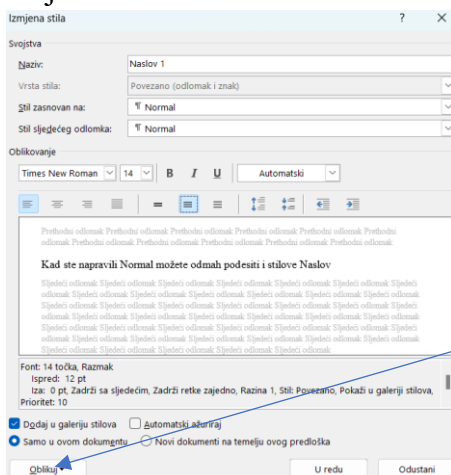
Izmjena stila ? ×

Svojstva

Naziv: Naslov 1

Vrsta stila: Povezano (odlomak i znak)

Stil zasnovan na: ¶ Normal

Stil sljedećeg odlomka: ¶ Normal

Oblikovanje

Times New Roman 14 B I U Automatski

Prethodni odlomak Prethodni odlomak Prethodni odlomak Prethodni odlomak Prethodni odlomak Prethodni odlomak Prethodni odlomak Prethodni odlomak Prethodni odlomak Prethodni odlomak

Kad ste napravili Normal možete odmah podesiti i stilove Naslov

Sljedeći odlomak Sljedeći odlomak Sljedeći odlomak Sljedeći odlomak Sljedeći odlomak Sljedeći odlomak Sljedeći odlomak Sljedeći odlomak Sljedeći odlomak Sljedeći odlomak Sljedeći odlomak Sljedeći odlomak Sljedeći odlomak Sljedeći odlomak Sljedeći odlomak Sljedeći odlomak Sljedeći odlomak Sljedeći odlomak Sljedeći odlomak Sljedeći odlomak Sljedeći odlomak Sljedeći odlomak Sljedeći odlomak Sljedeći odlomak Sljedeći odlomak Sljedeći odlomak Sljedeći odlomak Sljedeći odlomak Sljedeći odlomak Sljedeći odlomak Sljedeći odlomak Sljedeći odlomak

Font: 14 točka, Razmak
Ispred: 12 pt
Iza: 0 pt, Zadrži sa sljedećim, Zadrži retke zajedno, Razina 1, Stil: Povezano, Pokaži u galeriji stilova, Prioritet: 10

Dodaj u galeriju stilova Automatski ažuriraj

Samo u ovom dokumentu Novi dokumenti na temelju ovog predloška

Oblikuj U redu Odustani